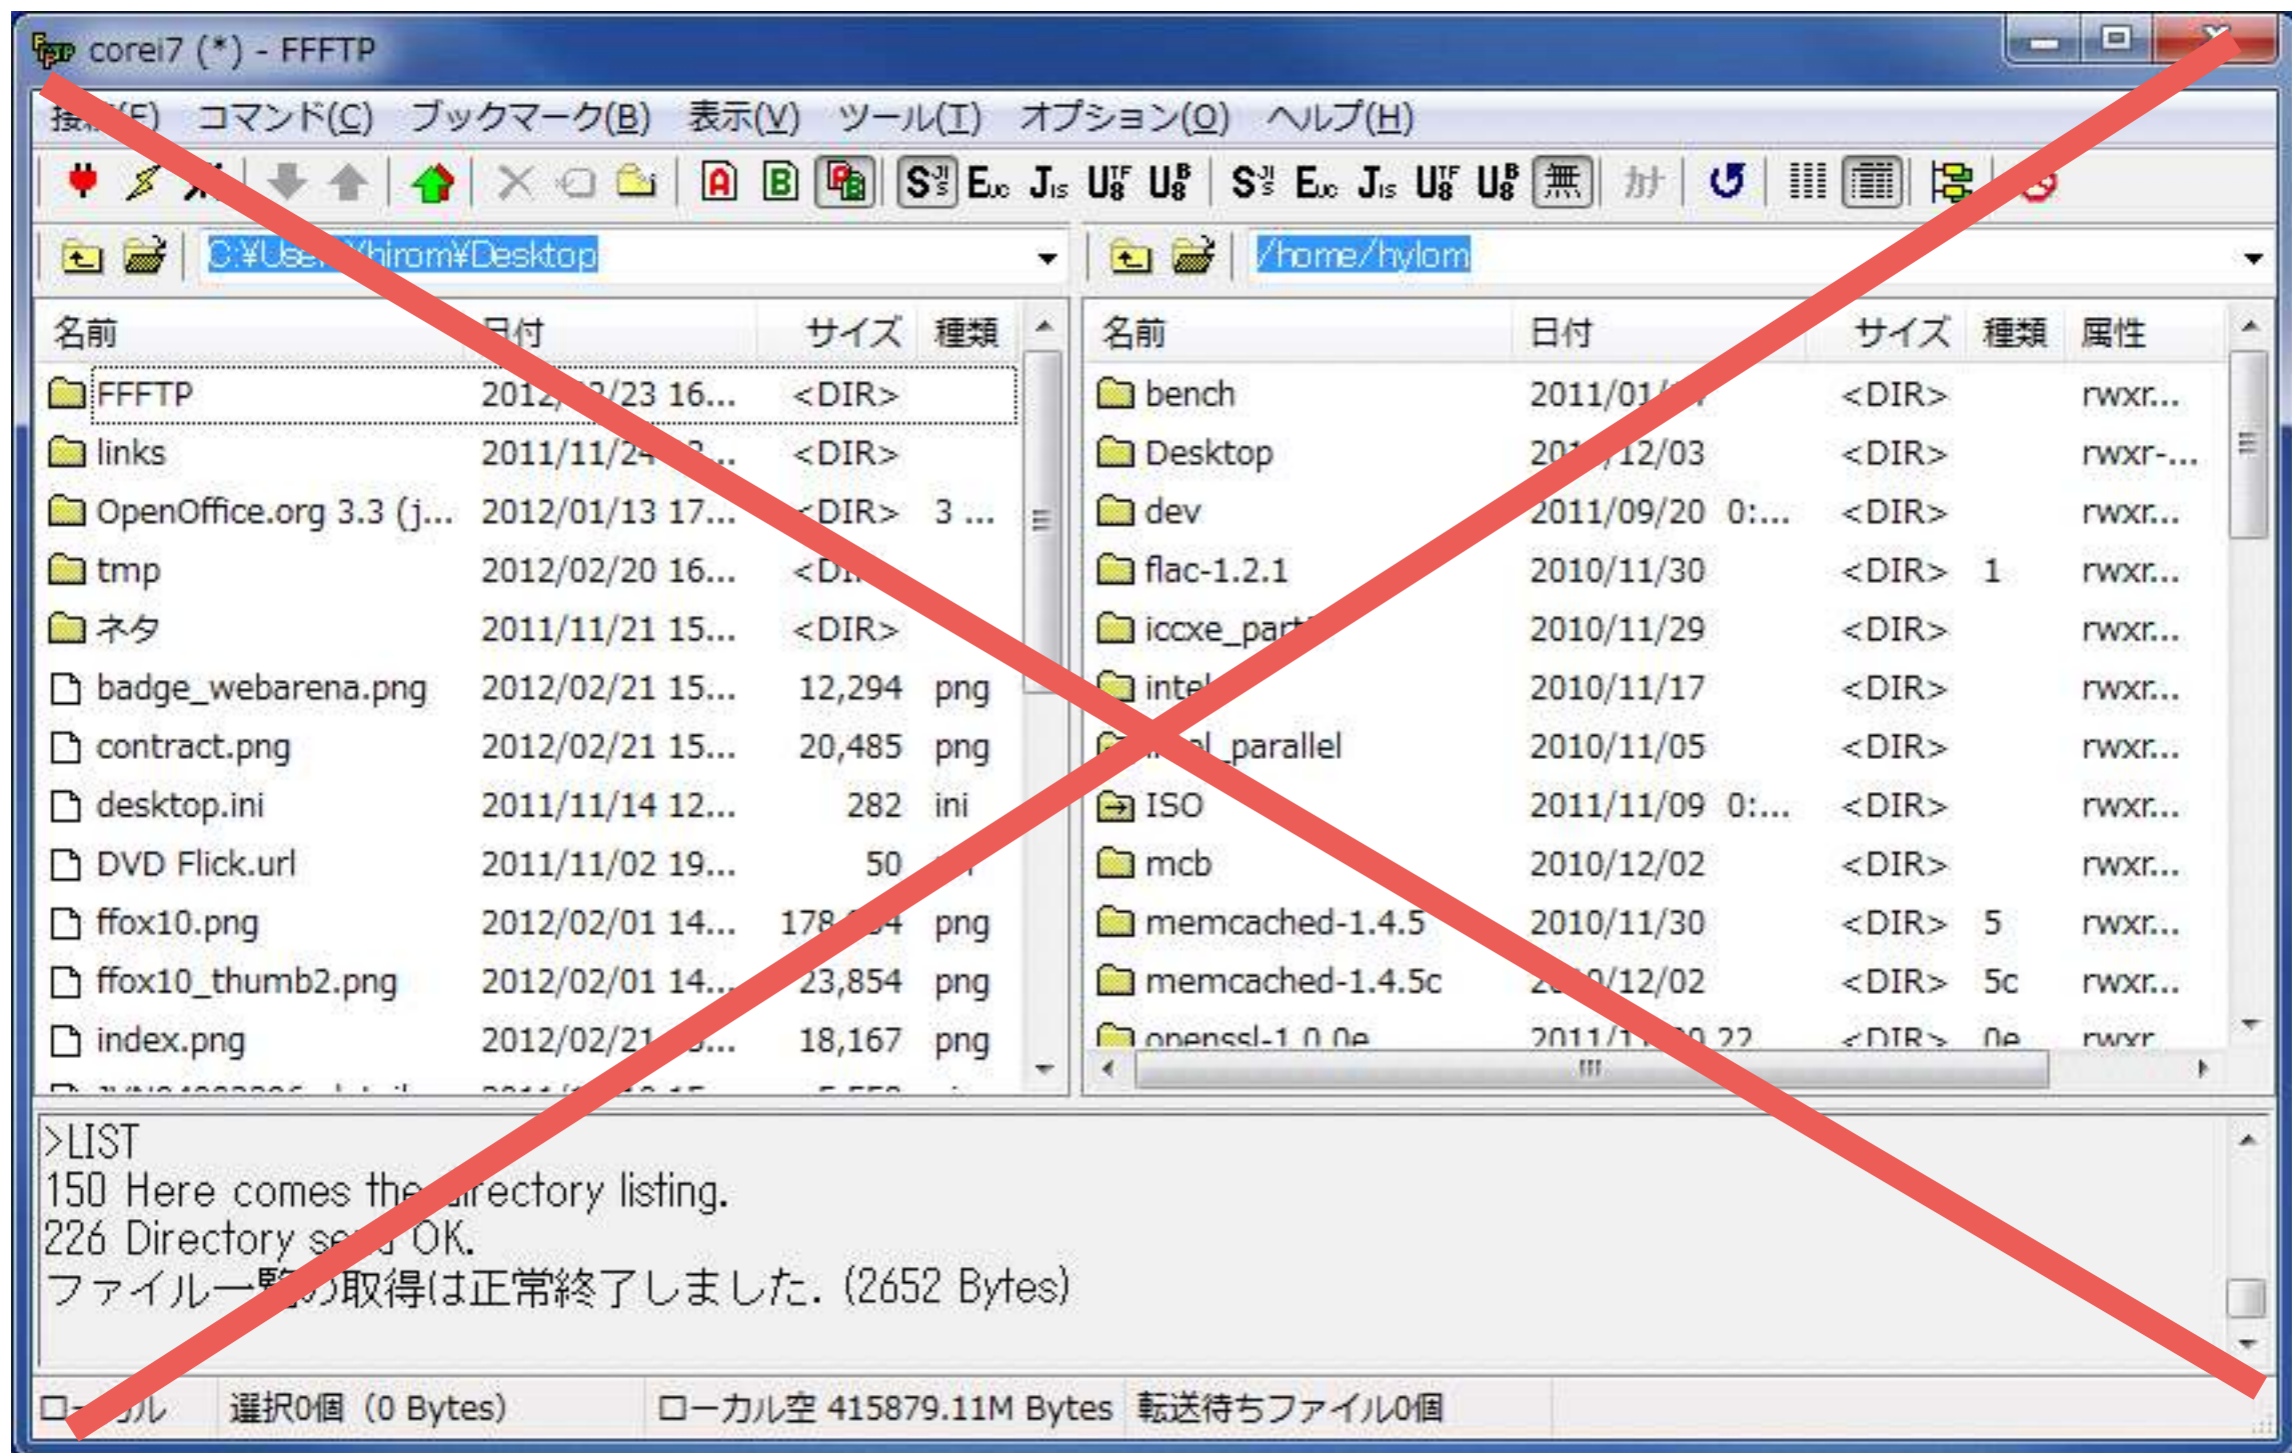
corei7 (*) - FFFTP

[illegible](F) コマンド(C) ブックマーク(B) 表示(V) ツール(T) オプション(O) ヘルプ(H)

A B S E J U U S E J U U 無 カナ

C:¥Use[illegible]¥hirom¥Desktop

/home/hylom

| 名前 | 日付 | サイズ | 種類 |
|---|---|---|---|
| FFFTP | 2012/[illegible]/23 16... | <DIR> | |
| links | 2011/11/2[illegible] | <DIR> | |
| OpenOffice.org 3.3 (j... | 2012/01/13 17... | <DIR> | 3 ... |
| tmp | 2012/02/20 16... | <D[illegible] | |
| ネタ | 2011/11/21 15... | <DIR> | |
| badge_webarena.png | 2012/02/21 15... | 12,294 | png |
| contract.png | 2012/02/21 15... | 20,485 | png |
| desktop.ini | 2011/11/14 12... | 282 | ini |
| DVD Flick.url | 2011/11/02 19... | 50 | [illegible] |
| ffox10.png | 2012/02/01 14... | 178,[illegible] | png |
| ffox10_thumb2.png | 2012/02/01 14... | 23,854 | png |
| index.png | 2012/02/21 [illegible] | 18,167 | png |

| 名前 | 日付 | サイズ | 種類 | 属性 |
|---|---|---|---|---|
| bench | 2011/01/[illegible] | <DIR> | | rwxr... |
| Desktop | 20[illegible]/12/03 | <DIR> | | rwxr-... |
| dev | 2011/09/20 0:... | <DIR> | | rwxr... |
| flac-1.2.1 | 2010/11/30 | <DIR> | 1 | rwxr... |
| iccxe_par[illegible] | 2010/11/29 | <DIR> | | rwxr... |
| inte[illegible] | 2010/11/17 | <DIR> | | rwxr... |
| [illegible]l_parallel | 2010/11/05 | <DIR> | | rwxr... |
| ISO | 2011/11/09 0:... | <DIR> | | rwxr... |
| mcb | 2010/12/02 | <DIR> | | rwxr... |
| memcached-1.4.5 | 2010/11/30 | <DIR> | 5 | rwxr... |
| memcached-1.4.5c | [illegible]/12/02 | <DIR> | 5c | rwxr... |
| openssl-1.0.0e | 2011/1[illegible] 22 | <DIR> | 0e | rwxr |

>LIST
150 Here comes the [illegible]irectory listing.
226 Directory se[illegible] OK.
ファイル一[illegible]取得は正常終了しました. (2652 Bytes)

ロー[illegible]ル 選択0個 (0 Bytes) ローカル空 415879.11M Bytes 転送待ちファイル0個